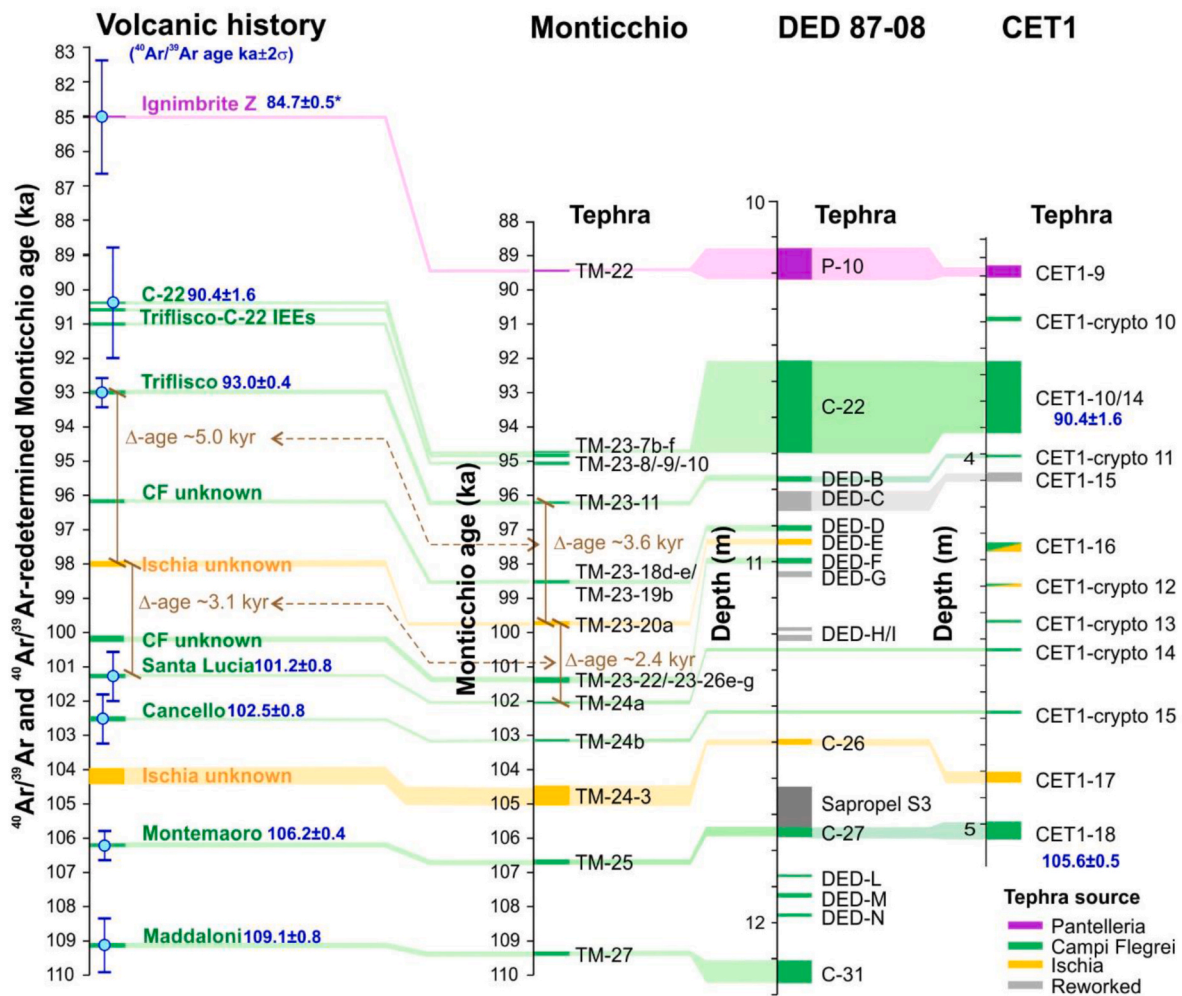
Volcanic history
($^{40}$Ar/$^{39}$Ar age ka±2σ)

Monticchio

DED 87-08

CET1

$^{40}$Ar/$^{39}$Ar and $^{40}$Ar/$^{39}$Ar-redetermined Monticchio age (ka)

83
82
84
85
86
87
88
89
90
91
92
93
94
95
96
97
98
99
100
101
102
103
104
105
106
107
108
109
110

Ignimbrite Z 84.7±0.5*
C-22 90.4±1.6
Triflisco-C-22 IEEs
Triflisco 93.0±0.4
Δ-age ~5.0 kyr
CF unknown
Ischia unknown
Δ-age ~3.1 kyr
CF unknown
Santa Lucia 101.2±0.8
Cancello 102.5±0.8
Ischia unknown
Montemaoro 106.2±0.4
Maddaloni 109.1±0.8

Tephra
Monticchio age (ka)
88
89
90
91
92
93
94
95
96
97
98
99
100
101
102
103
104
105
106
107
108
109
110
TM-22
TM-23-7b-f
TM-23-8/-9/-10
TM-23-11
Δ-age ~3.6 kyr
TM-23-18d-e/
TM-23-19b
TM-23-20a
Δ-age ~2.4 kyr
TM-23-22/-23-26e-g
TM-24a
TM-24b
TM-24-3
TM-25
TM-27

Depth (m)
10
11
12

Tephra
P-10
C-22
DED-B
DED-C
DED-D
DED-E
DED-F
DED-G
DED-H/I
C-26
Sapropel S3
C-27
DED-L
DED-M
DED-N
C-31

Depth (m)
4
5

Tephra
CET1-9
CET1-crypto 10
CET1-10/14
90.4±1.6
CET1-crypto 11
CET1-15
CET1-16
CET1-crypto 12
CET1-crypto 13
CET1-crypto 14
CET1-crypto 15
CET1-17
CET1-18
105.6±0.5

Tephra source
Pantelleria
Campi Flegrei
Ischia
Reworked